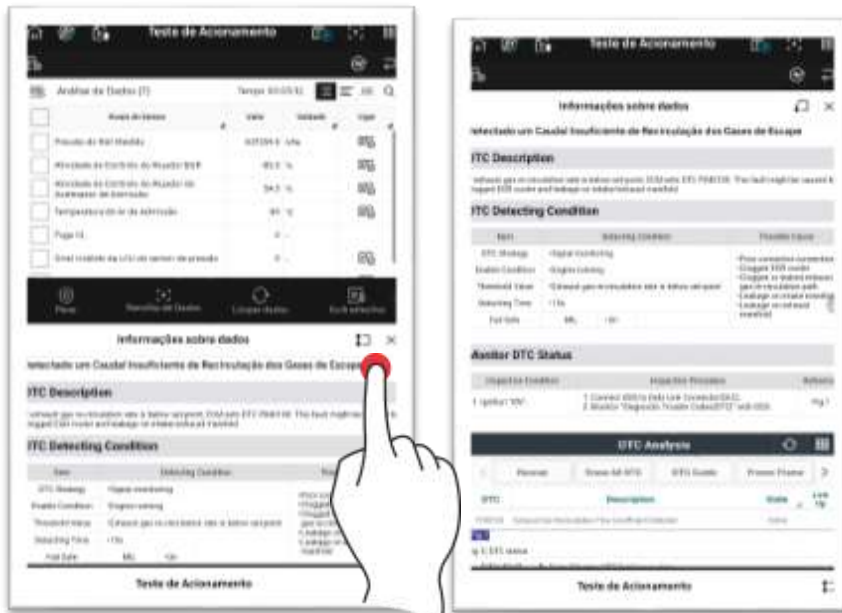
Teste de Acionamento

Análise de Dados (7)

Tempo 00:05:51

Pressão do Rail Medida

Atividade do Controlo do Atuador EGR

Atividade do Controlo do Atuador do Acelerador de Admissão

Temperatura do Ar de Admissão

Page 14

Pause

Gravação de Dados

Limpar dados

Informações sobre dados

letectado um Caudal Insuficiente de Recirculação dos Gases de Escape

ITC Description

ITC Detecting Condition

Teste de Acionamento

Teste de Acionamento

Informações sobre dados

letectado um Caudal Insuficiente de Recirculação dos Gases de Escape

ITC Description

ITC Detecting Condition

Auxiliar DTC Status

DTC Analysis

Teste de Acionamento